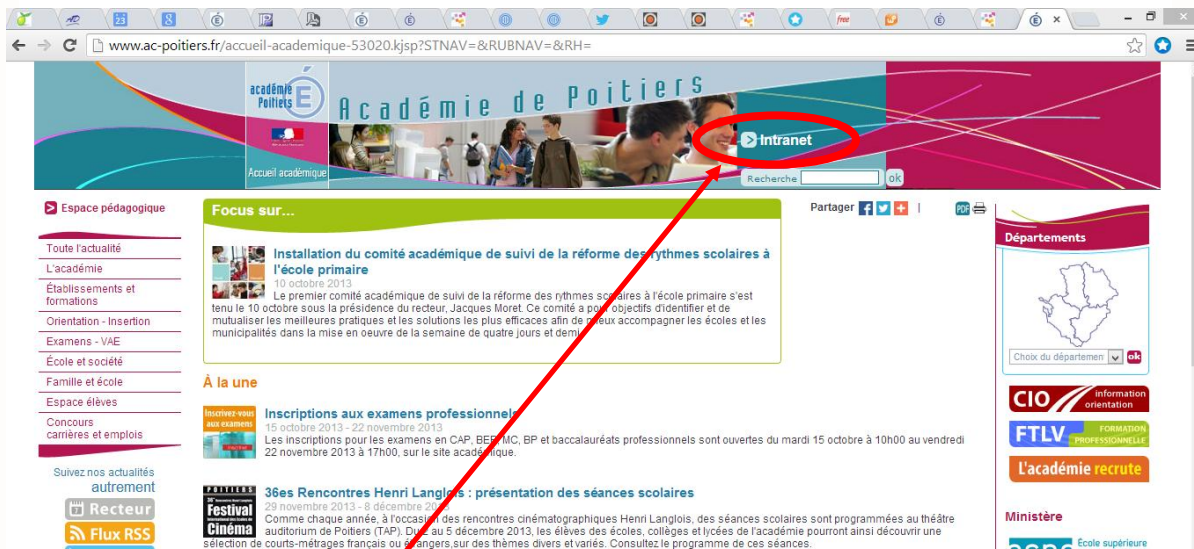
www.ac-poitiers.fr/accueil-academique-53020.kjsp?STNAV=&RUBNAV=&RH=

académie Poitiers

Académie de Poitiers

Accueil académique

Intranet

Recherche ok

Espace pédagogique

Toute l'actualité
L'académie
Établissements et formations
Orientation - Insertion
Examens - VAE
École et société
Famille et école
Espace élèves
Concours carrières et emplois

Suivez nos actualités autrement

Recteur
Flux RSS

Focus sur...

Partager

Installation du comité académique de suivi de la réforme des rythmes scolaires à l'école primaire

10 octobre 2013

Le premier comité académique de suivi de la réforme des rythmes scolaires à l'école primaire s'est tenu le 10 octobre sous la présidence du recteur, Jacques Moret. Ce comité a pour objectifs d'identifier et de mutualiser les meilleures pratiques et les solutions les plus efficaces afin de mieux accompagner les écoles et les municipalités dans la mise en oeuvre de la semaine de quatre jours et demi.

À la une

Inscrivez-vous aux examens

Inscriptions aux examens professionnels

15 octobre 2013 - 22 novembre 2013

Les inscriptions pour les examens en CAP, BEP, MC, BP et baccalauréats professionnels sont ouvertes du mardi 15 octobre à 10h00 au vendredi 22 novembre 2013 à 17h00, sur le site académique.

POITIERS Festival Cinéma

36es Rencontres Henri Langlois : présentation des séances scolaires

29 novembre 2013 - 8 décembre 2013

Comme chaque année, à l'occasion des rencontres cinématographiques Henri Langlois, des séances scolaires sont programmées au théâtre auditorium de Poitiers (TAP). Du 2 au 5 décembre 2013, les élèves des écoles, collèges et lycées de l'académie pourront ainsi découvrir une sélection de courts-métrages français ou étrangers,sur des thèmes divers et variés. Consultez le programme de ces séances.

Départements

Choix du département ok

CIO information orientation

FTLV FORMATION PROFESSIONNELLE

L'académie recrute

Ministère

École supérieure